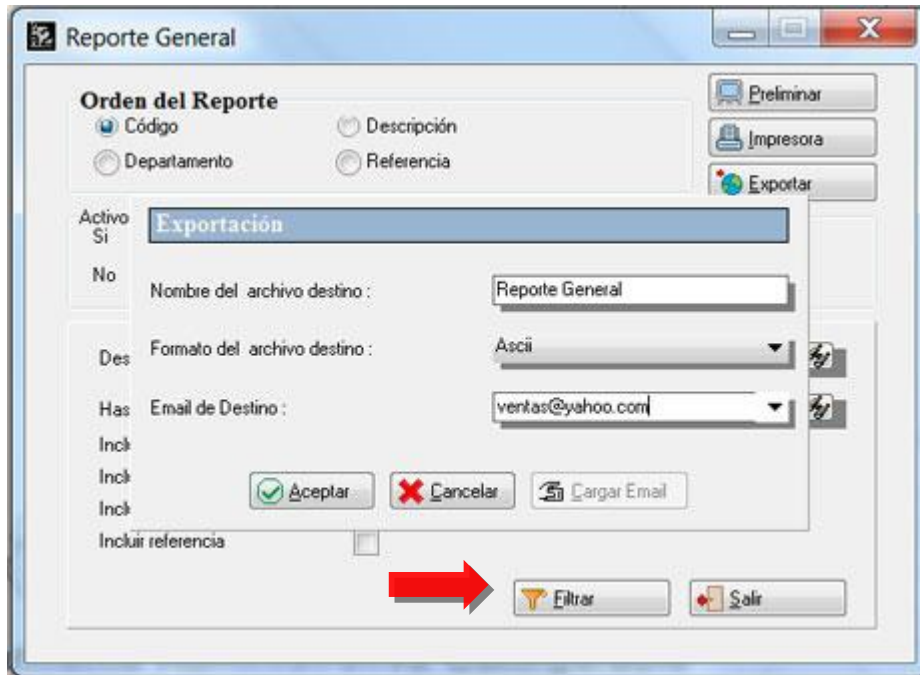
Reporte General

Orden del Reporte
Código
Descripción
Departamento
Referencia

Preliminar
Impresora
Exportar

Activo
Si
No

Des
Has
Incl
Incl
Incl
Incluir referencia

Exportación

Nombre del archivo destino : Reporte General
Formato del archivo destino : Ascii
Email de Destino : ventas@yahoo.com

Aceptar
Cancelar
Cargar Email

Filtrar
Salir